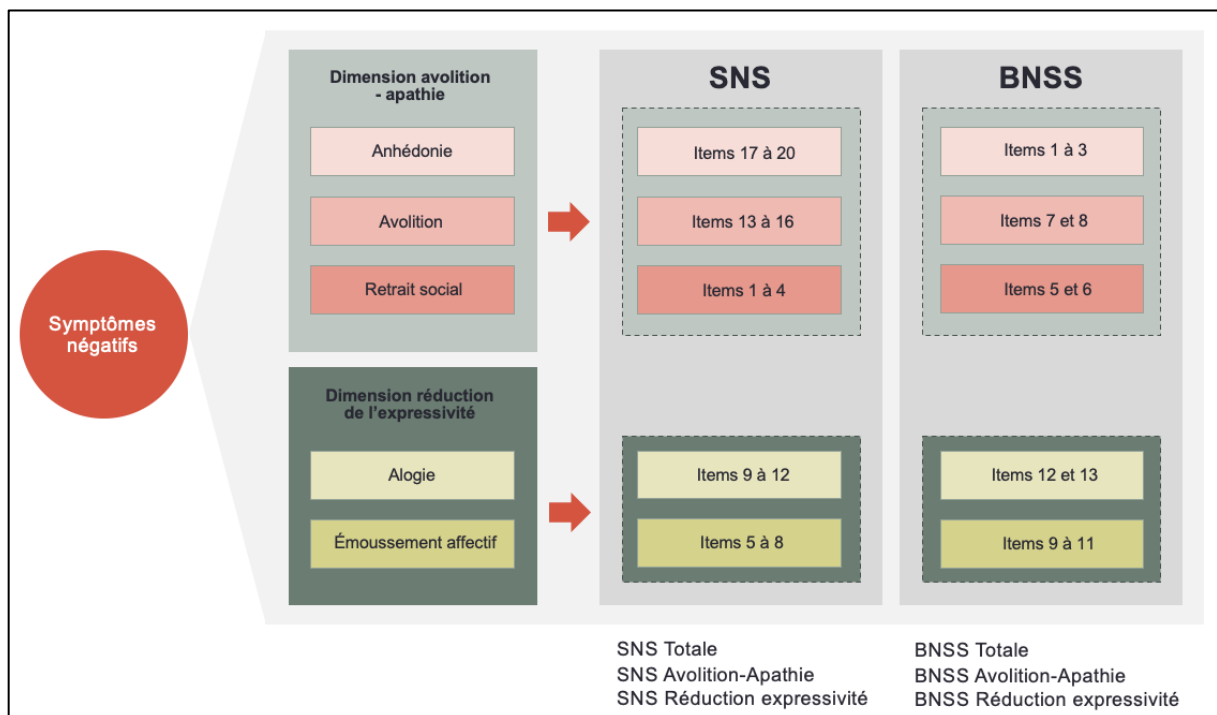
Symptômes négatifs

Dimension avolition - apathie

Anhédonie

Avolition

Retrait social

Dimension réduction de l'expressivité

Alogie

Émoussement affectif

SNS

Items 17 à 20

Items 13 à 16

Items 1 à 4

Items 9 à 12

Items 5 à 8

BNSS

Items 1 à 3

Items 7 et 8

Items 5 et 6

Items 12 et 13

Items 9 à 11

SNS Totale
SNS Avolition-Apathie
SNS Réduction expressivité

BNSS Totale
BNSS Avolition-Apathie
BNSS Réduction expressivité